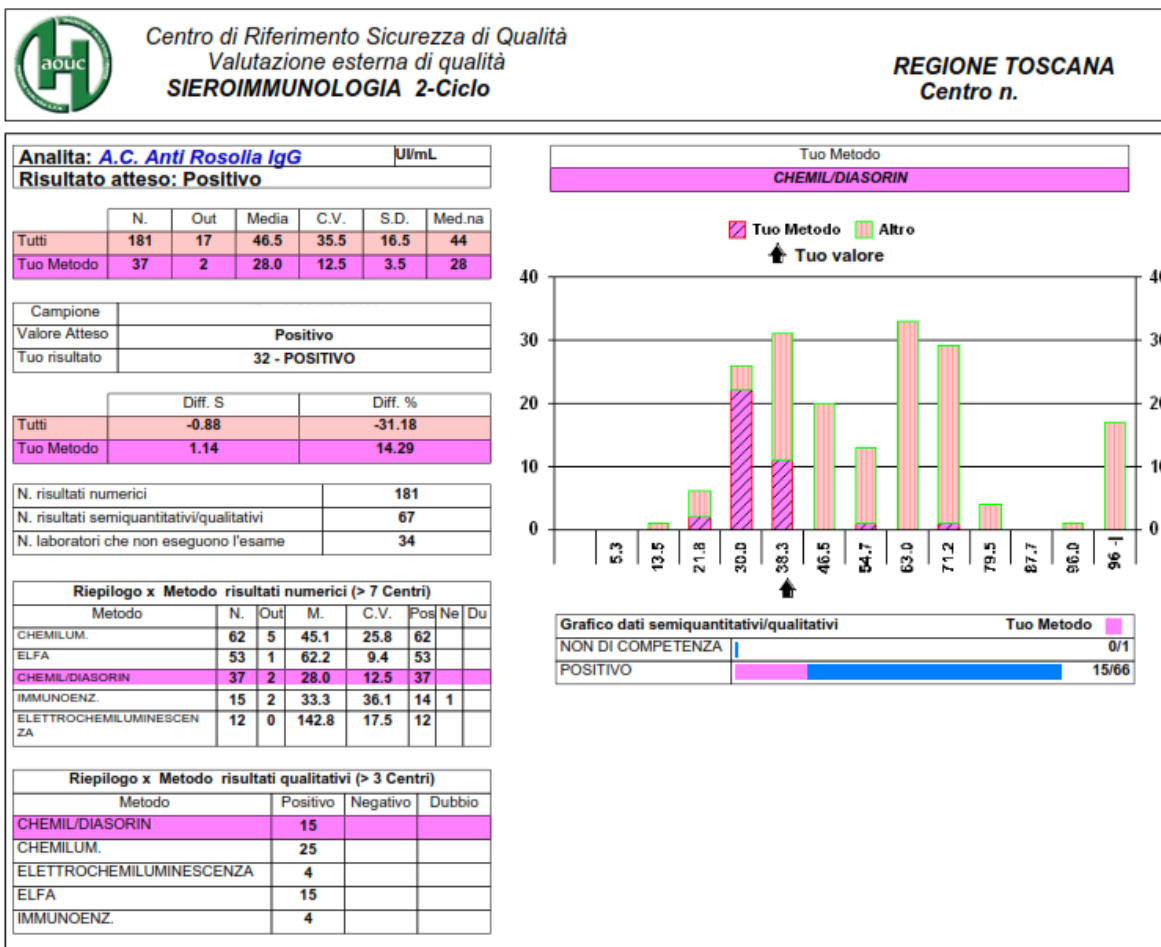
aouc

Centro di Riferimento Sicurezza di Qualità
Valutazione esterna di qualità
SIEROIMMUNOLOGIA 2-Ciclo

REGIONE TOSCANA
Centro n.

Analita: A.C. Anti Rosolia IgG UI/mL
Risultato atteso: Positivo

| | N. | Out | Media | C.V. | S.D. | Med.na |
|---|---|---|---|---|---|---|
| Tutti | 181 | 17 | 46.5 | 35.5 | 16.5 | 44 |
| Tuo Metodo | 37 | 2 | 28.0 | 12.5 | 3.5 | 28 |

| Campione | |
|---|---|
| Valore Atteso | Positivo |
| Tuo risultato | 32 - POSITIVO |

| | Diff. S | Diff. % |
|---|---|---|
| Tutti | -0.88 | -31.18 |
| Tuo Metodo | 1.14 | 14.29 |

| N. risultati numerici | 181 |
|---|---|
| N. risultati semiquantitativi/qualitativi | 67 |
| N. laboratori che non eseguono l'esame | 34 |

Riepilogo x Metodo risultati numerici (> 7 Centri)

| Metodo | N. | Out | M. | C.V. | Pos | Ne | Du |
|---|---|---|---|---|---|---|---|
| CHEMILUM. | 62 | 5 | 45.1 | 25.8 | 62 | | |
| ELFA | 53 | 1 | 62.2 | 9.4 | 53 | | |
| CHEMIL/DIASORIN | 37 | 2 | 28.0 | 12.5 | 37 | | |
| IMMUNOENZ. | 15 | 2 | 33.3 | 36.1 | 14 | 1 | |
| ELETTROCHEMILUMINESCENZA | 12 | 0 | 142.8 | 17.5 | 12 | | |

Riepilogo x Metodo risultati qualitativi (> 3 Centri)

| Metodo | Positivo | Negativo | Dubbio |
|---|---|---|---|
| CHEMIL/DIASORIN | 15 | | |
| CHEMILUM. | 25 | | |
| ELETTROCHEMILUMINESCENZA | 4 | | |
| ELFA | 15 | | |
| IMMUNOENZ. | 4 | | |

Tuo Metodo
CHEMIL/DIASORIN

Tuo Metodo Altro
Tuo valore

40 30 20 10 0
5.3 13.5 21.8 30.0 38.3 46.5 54.7 63.0 71.2 79.5 87.7 96.0 96 -|

Grafico dati semiquantitativi/qualitativi Tuo Metodo
NON DI COMPETENZA 0/1
POSITIVO 15/66